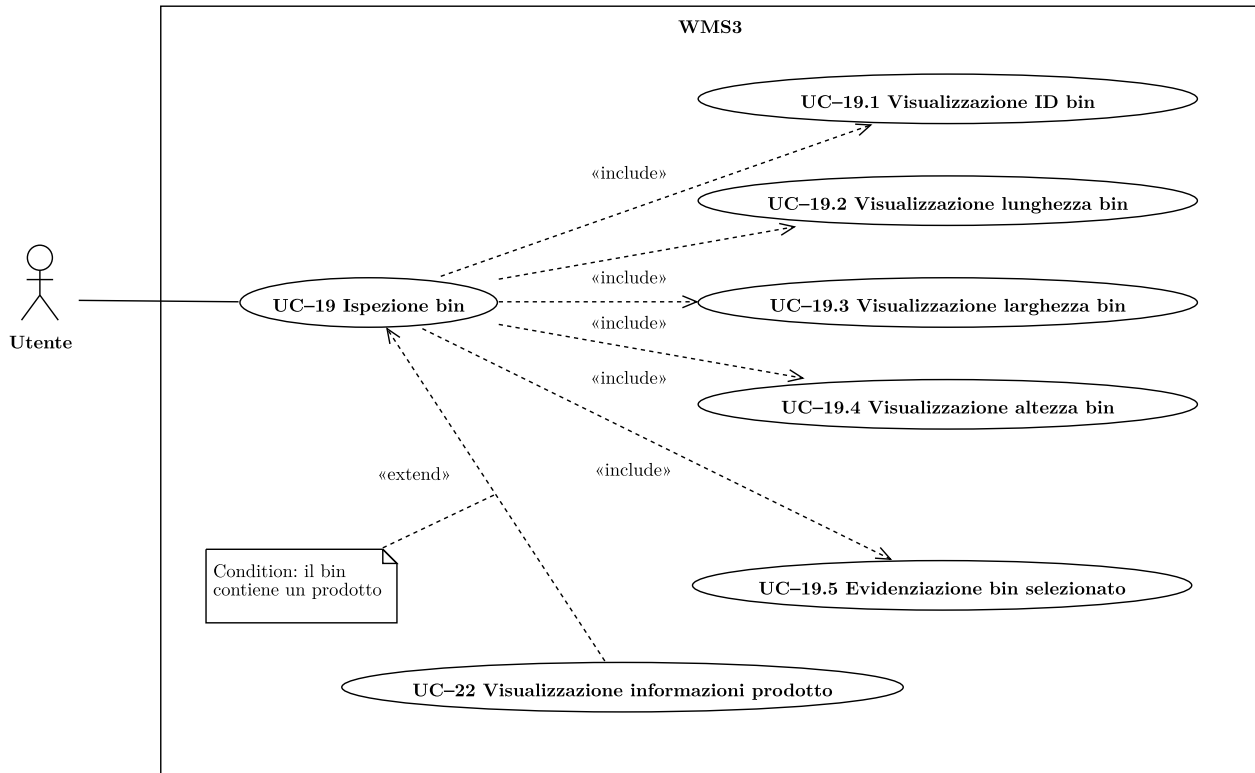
WMS3

UC–19.1 Visualizzazione ID bin

«include»

UC–19.2 Visualizzazione lunghezza bin

«include»

Utente

UC–19 Ispezione bin

UC–19.3 Visualizzazione larghezza bin

«include»

«include»

UC–19.4 Visualizzazione altezza bin

«extend»

«include»

Condition: il bin contiene un prodotto

UC–19.5 Evidenziazione bin selezionato

UC–22 Visualizzazione informazioni prodotto